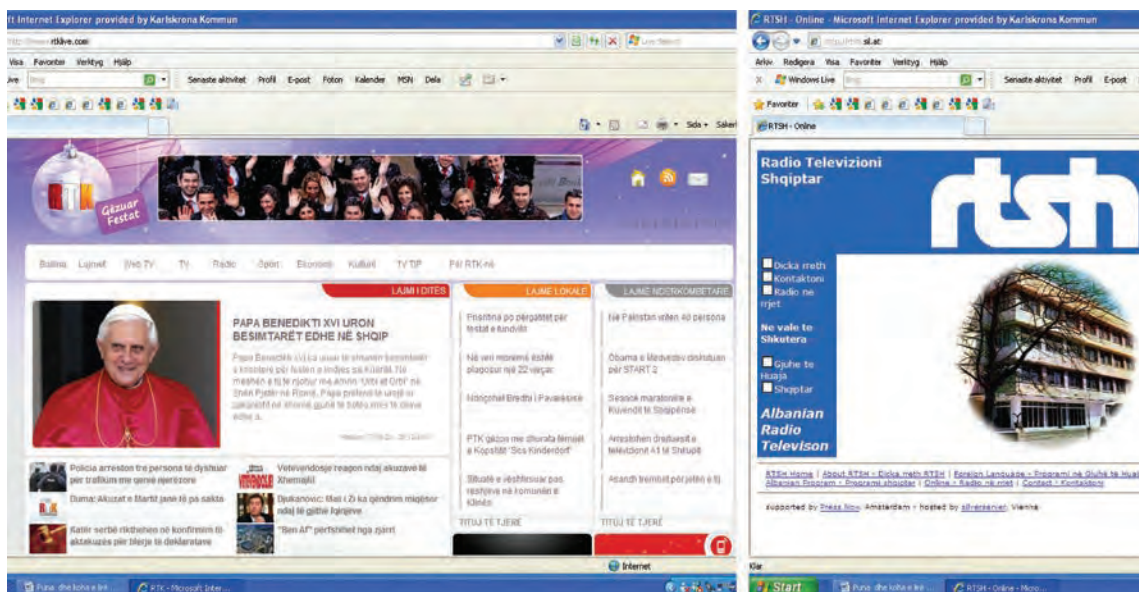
ft Internet Explorer provided by Karlskrona Kommun

rtklive.com

Visa Favoriter Verktyg Hjälp

Senaste aktivitet Profil E-post Foton Kalender MSN Dela

Sida Säker

Gëzuar Festat

Ballina Lajmet Live TV TV Radio Sport Ekonomi Kulturë TV DP Për RTK-në

LAJMI I DITËS

PAPA BENEDIKTI XVI URON BESIMTARËT EDHE NË SHQIP

Papa Benedikti XVI ka uruar të gjithë besimtarët e krishterë për festën e lindjes së Krishtit. Në mesditë e tij të njohur me emrin "Urbi et Orbi" në Shën Pjetër në Romë, Papa përfeoi të urojë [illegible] edhe në shqip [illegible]

Policia arreston tre persona të dyshuar për trafikim me qenie njerëzore

Duma: Akuzat e Marfit janë të pa sakta

Katër serbë rikthehen në konfirmim të aktakuzës për blerje të deklaratave

Vetëvendosje reagon ndaj akuzave të Xhemajlit

Djukanovic: Mal i Zi ka qëndrim miqësor ndaj të gjithë fqinjëve

"Ben Af" përfshihet nga zjarri

LAJME LOKALE

Prishtina po përgatitet për festat e fundvitit

Në veri moniment është plagosur një 22 vjeçar

Nderohet Bredhi i Pavarësisë

RTK gëzon me dhurata fëmijët e Kopshtit "Sos Kinderdorf"

Situatë e vështirësuar pas reshjeve në komunën e Klinës

TITUJ TË TJERË

LAJME NDËRKOMBËTARE

Në Pakistan vriten 40 persona

Obama e Medvedev diskutuan për START 2

Sezoni maratonike e Kuvendit të Shqipërisë

Arrestohen drejtuesit e televizionit A1 të Shqipëri

Akandi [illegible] jetën e tij

TITUJ TË TJERË

Internet

Puna dhe koha e lirë

RTK - Microsoft Inter...

RTSH - Online - Microsoft Internet Explorer provided by Karlskrona Kommun

rtsh.sil.at

Arkiv Redigera Visa Favoriter Verktyg Hjälp

Windows Live

Senaste aktivitet Profil E-post

Favoriter

RTSH - Online

Radio Televizioni Shqiptar

rtsh

Diçka rreth

Kontaktoni

Radio në rrjet

Ne vale te Shkutera

Gjuhe te Huaja

Shqiptar

Albanian Radio Televison

RTSH Home | About RTSH - Diçka rreth RTSH | Foreign Languages - Programi në Gjuhë të Huaja | Albanian Program - Programi shqiptar | Online - Radio në rrjet | Contact - Kontaktoni

Supported by Press Now, Amsterdam - hosted by silverserver, Vienna

Klar

Start

Puna dhe koha e lirë

RTSH - Online - Micro...